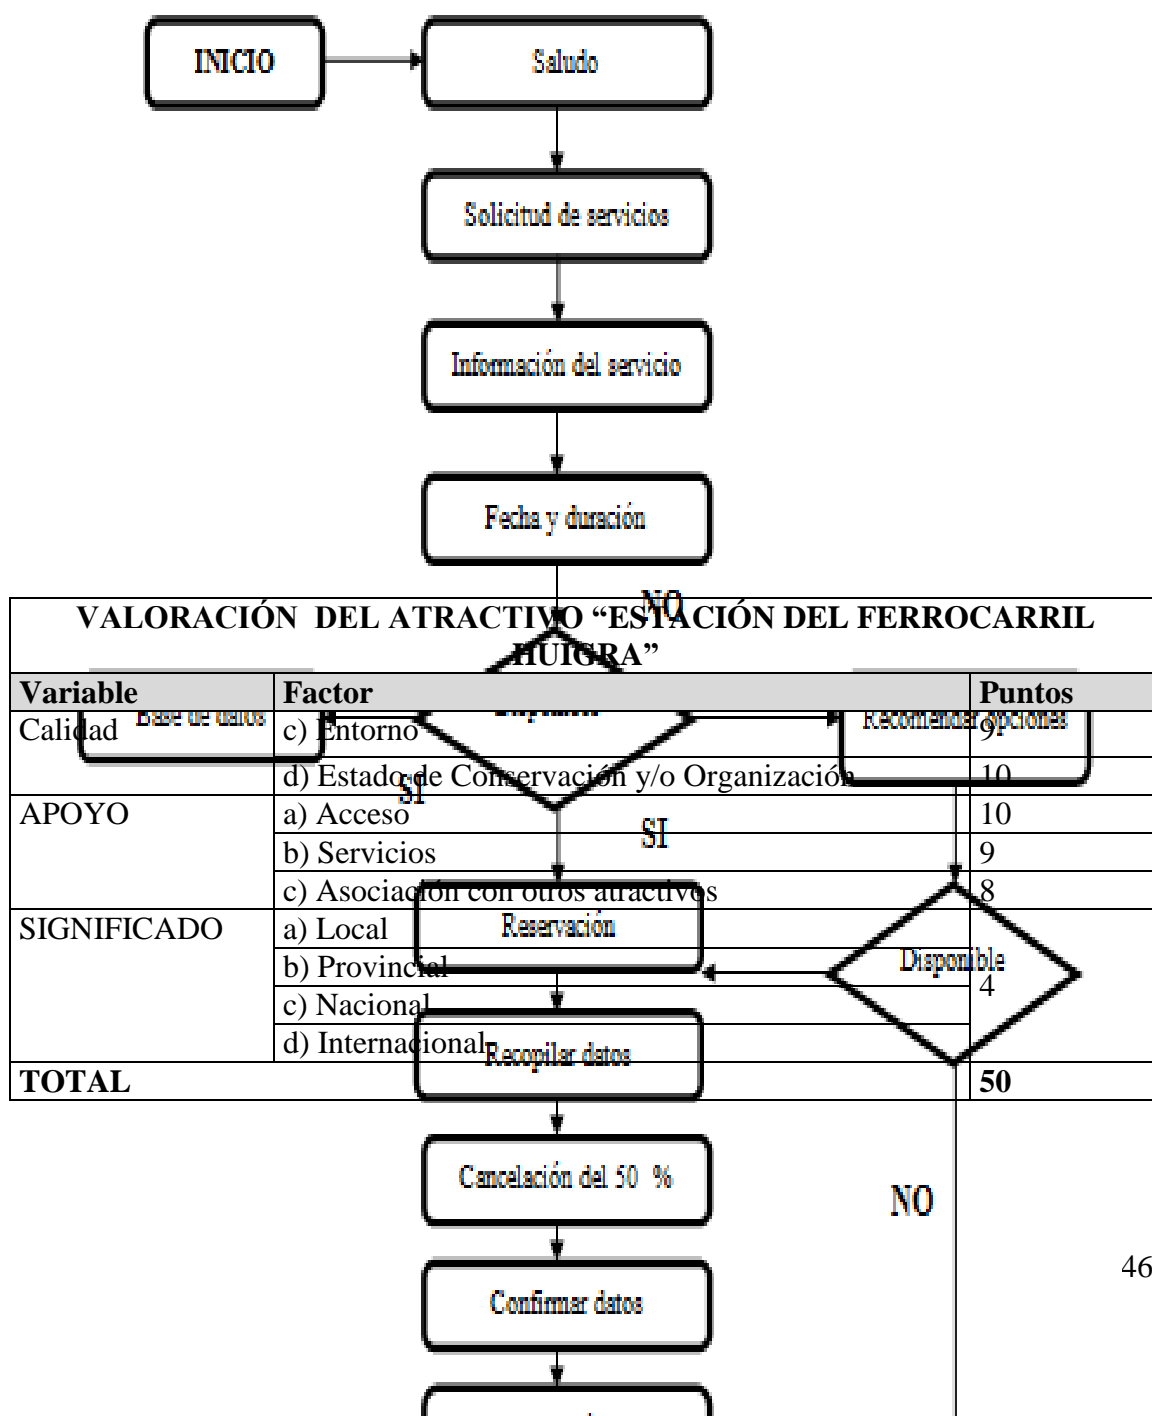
INICIO

Saludo

Solicitud de servicios

Información del servicio

Fecha y duración

NO

| VALORACIÓN DEL ATRACTIVO "ESTACIÓN DEL FERROCARRIL HUIGRA" | | |
|---|---|---|
| Variable | Factor | Puntos |
| Calidad | c) Entorno | 9 |
| | d) Estado de Conservación y/o Organización | 10 |
| APOYO | a) Acceso | 10 |
| | b) Servicios | 9 |
| | c) Asociación con otros atractivos | 8 |
| SIGNIFICADO | a) Local | |
| | b) Provincial | |
| | c) Nacional | 4 |
| | d) Internacional | |
| TOTAL | | 50 |

Base de datos

Disponible

Recomendar opciones

SI

SI

Reservación

Disponible

Recopilar datos

Cancelación del 50 %

NO

Confirmar datos

46